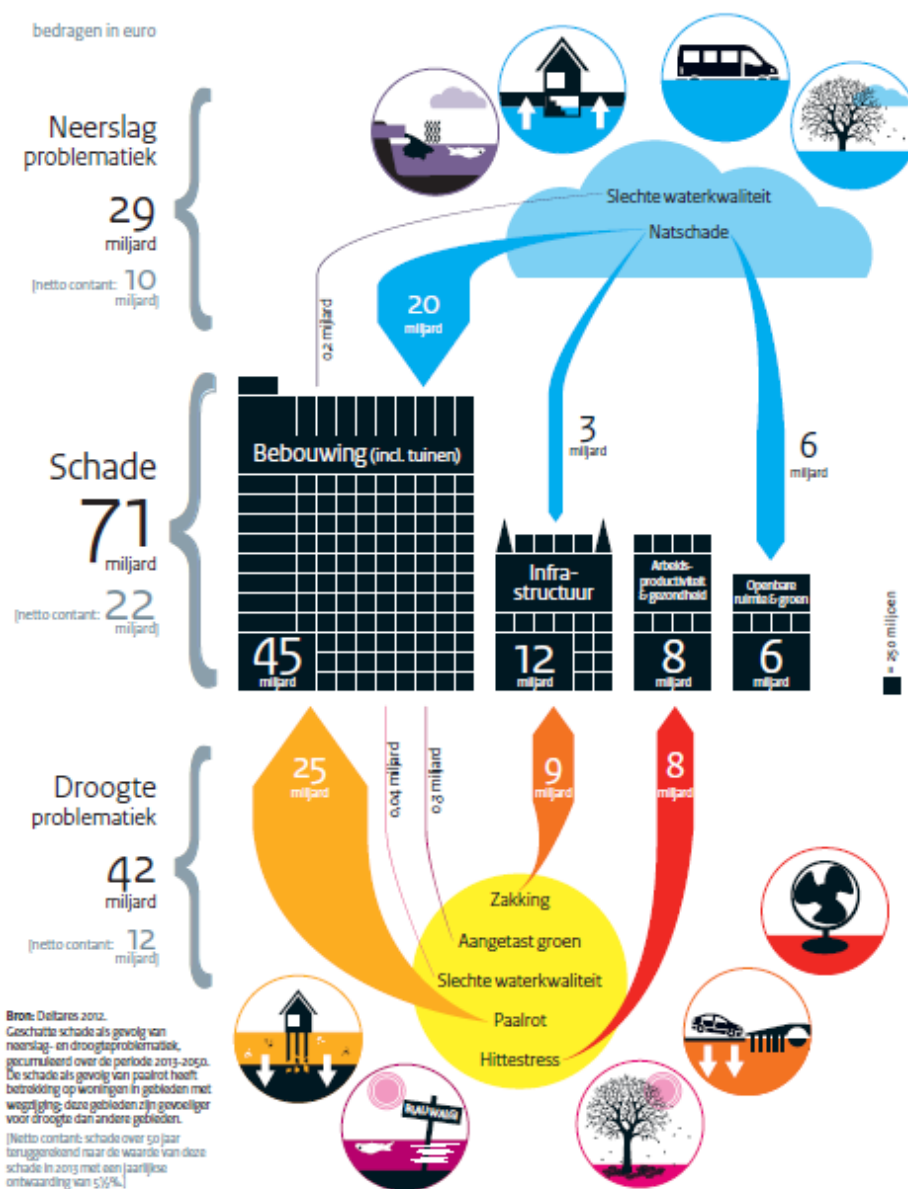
bedragen in euro

Neerslag problematiek

29 miljard

[netto contant: 10 miljard]

Slechte waterkwaliteit

Natschade

0,2 miljard

20 miljard

3 miljard

6 miljard

Schade

71 miljard

[netto contant: 22 miljard]

Bebouwing (incl. tuinen)

45 miljard

Infra-structuur

12 miljard

Arbeids-productiviteit & gezondheid

8 miljard

Openbare ruimte & groen

6 miljard

= 250 miljoen

Droogte problematiek

42 miljard

[netto contant: 12 miljard]

25 miljard

0,04 miljard

0,3 miljard

9 miljard

8 miljard

Zakking

Aangetast groen

Slechte waterkwaliteit

Paalrot

Hittestress

Bron: Deltares 2012.
Geschatte schade als gevolg van neerslag- en droogteproblematiek, gecumuleerd over de periode 2013-2050. De schade als gevolg van paalrot heeft betrekking op woningen in gebieden met wegzijging; deze gebieden zijn gevoeliger voor droogte dan andere gebieden.

[Netto contant: schade over 50 jaar teruggerekend naar de waarde van deze schade in 2013 met een jaarlijkse ontwaarding van 5½%.]

BLAUWALG